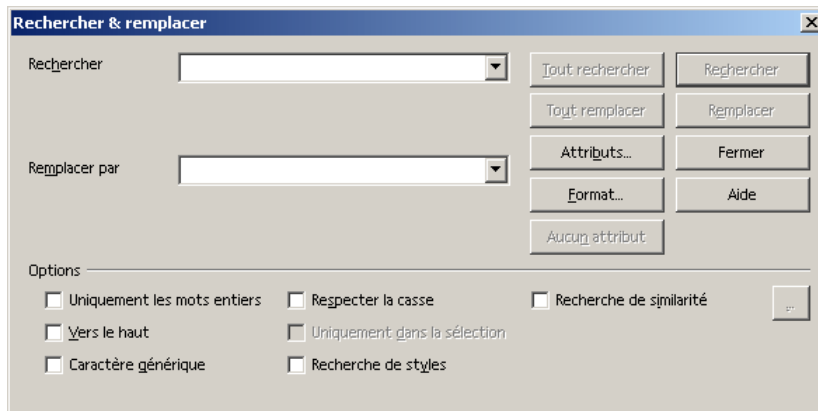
Rechercher & remplacer

Rechercher

Tout rechercher

Rechercher

Tout remplacer

Remplacer

Attributs...

Fermer

Remplacer par

Format...

Aide

Aucun attribut

Options

Uniquement les mots entiers

Respecter la casse

Recherche de similarité

...

Vers le haut

Uniquement dans la sélection

Caractère générique

Recherche de styles